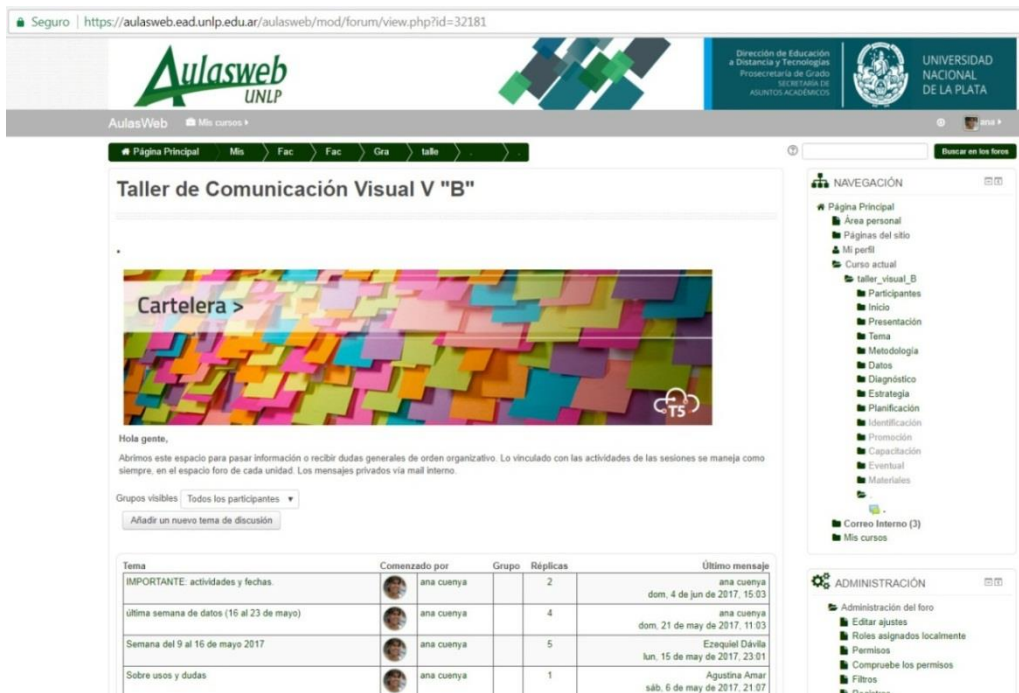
Seguro | https://aulasweb.ead.unlp.edu.ar/aulasweb/mod/forum/view.php?id=32181

Aulasweb UNLP

Dirección de Educación a Distancia y Tecnologías
Prosecretaría de Grado
SECRETARÍA DE ASUNTOS ACADÉMICOS

UNIVERSIDAD NACIONAL DE LA PLATA

AulasWeb Mis cursos ▸ ana ▸

Página Principal > Mis > Fac > Fac > Gra > talle > .

Buscar en los foros

Taller de Comunicación Visual V "B"

Cartelera >

T5

Hola gente,

Abrimos este espacio para pasar información o recibir dudas generales de orden organizativo. Lo vinculado con las actividades de las sesiones se maneja como siempre, en el espacio foro de cada unidad. Los mensajes privados vía mail interno.

Grupos visibles Todos los participantes ▼

Añadir un nuevo tema de discusión

| Tema | Comenzado por | Grupo | Réplicas | Último mensaje |
|---|---|---|---|---|
| IMPORTANTE: actividades y fechas. | ana cuenya | | 2 | ana cuenya dom, 4 de jun de 2017, 15:03 |
| última semana de datos (16 al 23 de mayo) | ana cuenya | | 4 | ana cuenya dom, 21 de may de 2017, 11:03 |
| Semana del 9 al 16 de mayo 2017 | ana cuenya | | 5 | Ezequiel Dávila lun, 15 de may de 2017, 23:01 |
| Sobre usos y dudas | ana cuenya | | 1 | Agustina Amar sáb, 6 de may de 2017, 21:07 |

NAVEGACIÓN
Página Principal
Área personal
Páginas del sitio
Mi perfil
Curso actual
taller_visual_B
Participantes
Inicio
Presentación
Tema
Metodología
Datos
Diagnóstico
Estrategia
Planificación
Identificación
Promoción
Capacitación
Eventual
Materiales
.
.
Correo Interno (3)
Mis cursos

ADMINISTRACIÓN
Administración del foro
Editar ajustes
Roles asignados localmente
Permisos
Compruebe los permisos
Filtros
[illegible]